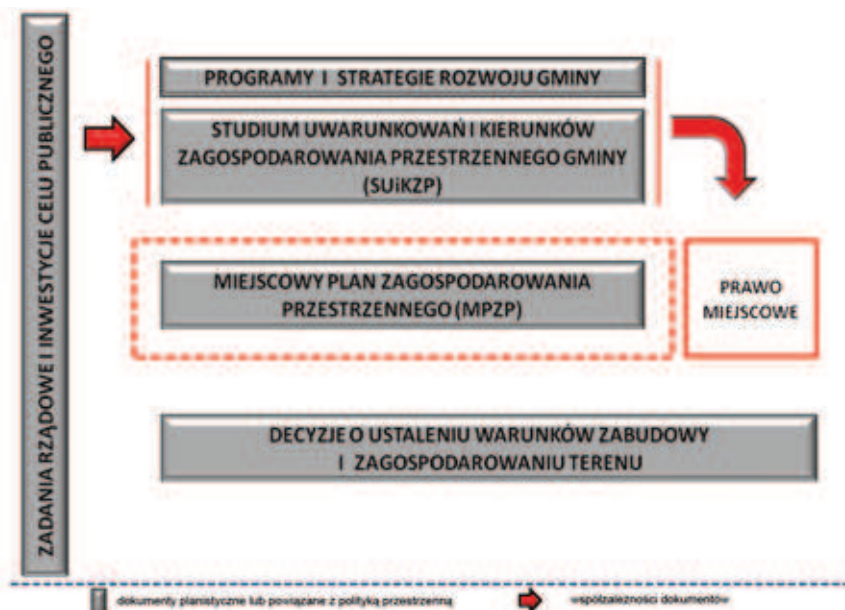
ZADANIA RZĄDOWE I INWESTYCJE CELU PUBLICZNEGO

PROGRAMY I STRATEGIE ROZWOJU GMINY

STUDIUM UWARUNKOWAŃ I KIERUNKÓW ZAGOSPODAROWANIA PRZESTRZENNEGO GMINY (SUiKZP)

MIEJSCOWY PLAN ZAGOSPODAROWANIA PRZESTRZENNEGO (MPZP)

PRAWO MIEJSCOWE

DECYZJE O USTALENIU WARUNKÓW ZABUDOWY I ZAGOSPODAROWANIU TERENU

dokumenty planistyczne lub powiązane z polityką przestrzenną

współzależności dokumentów